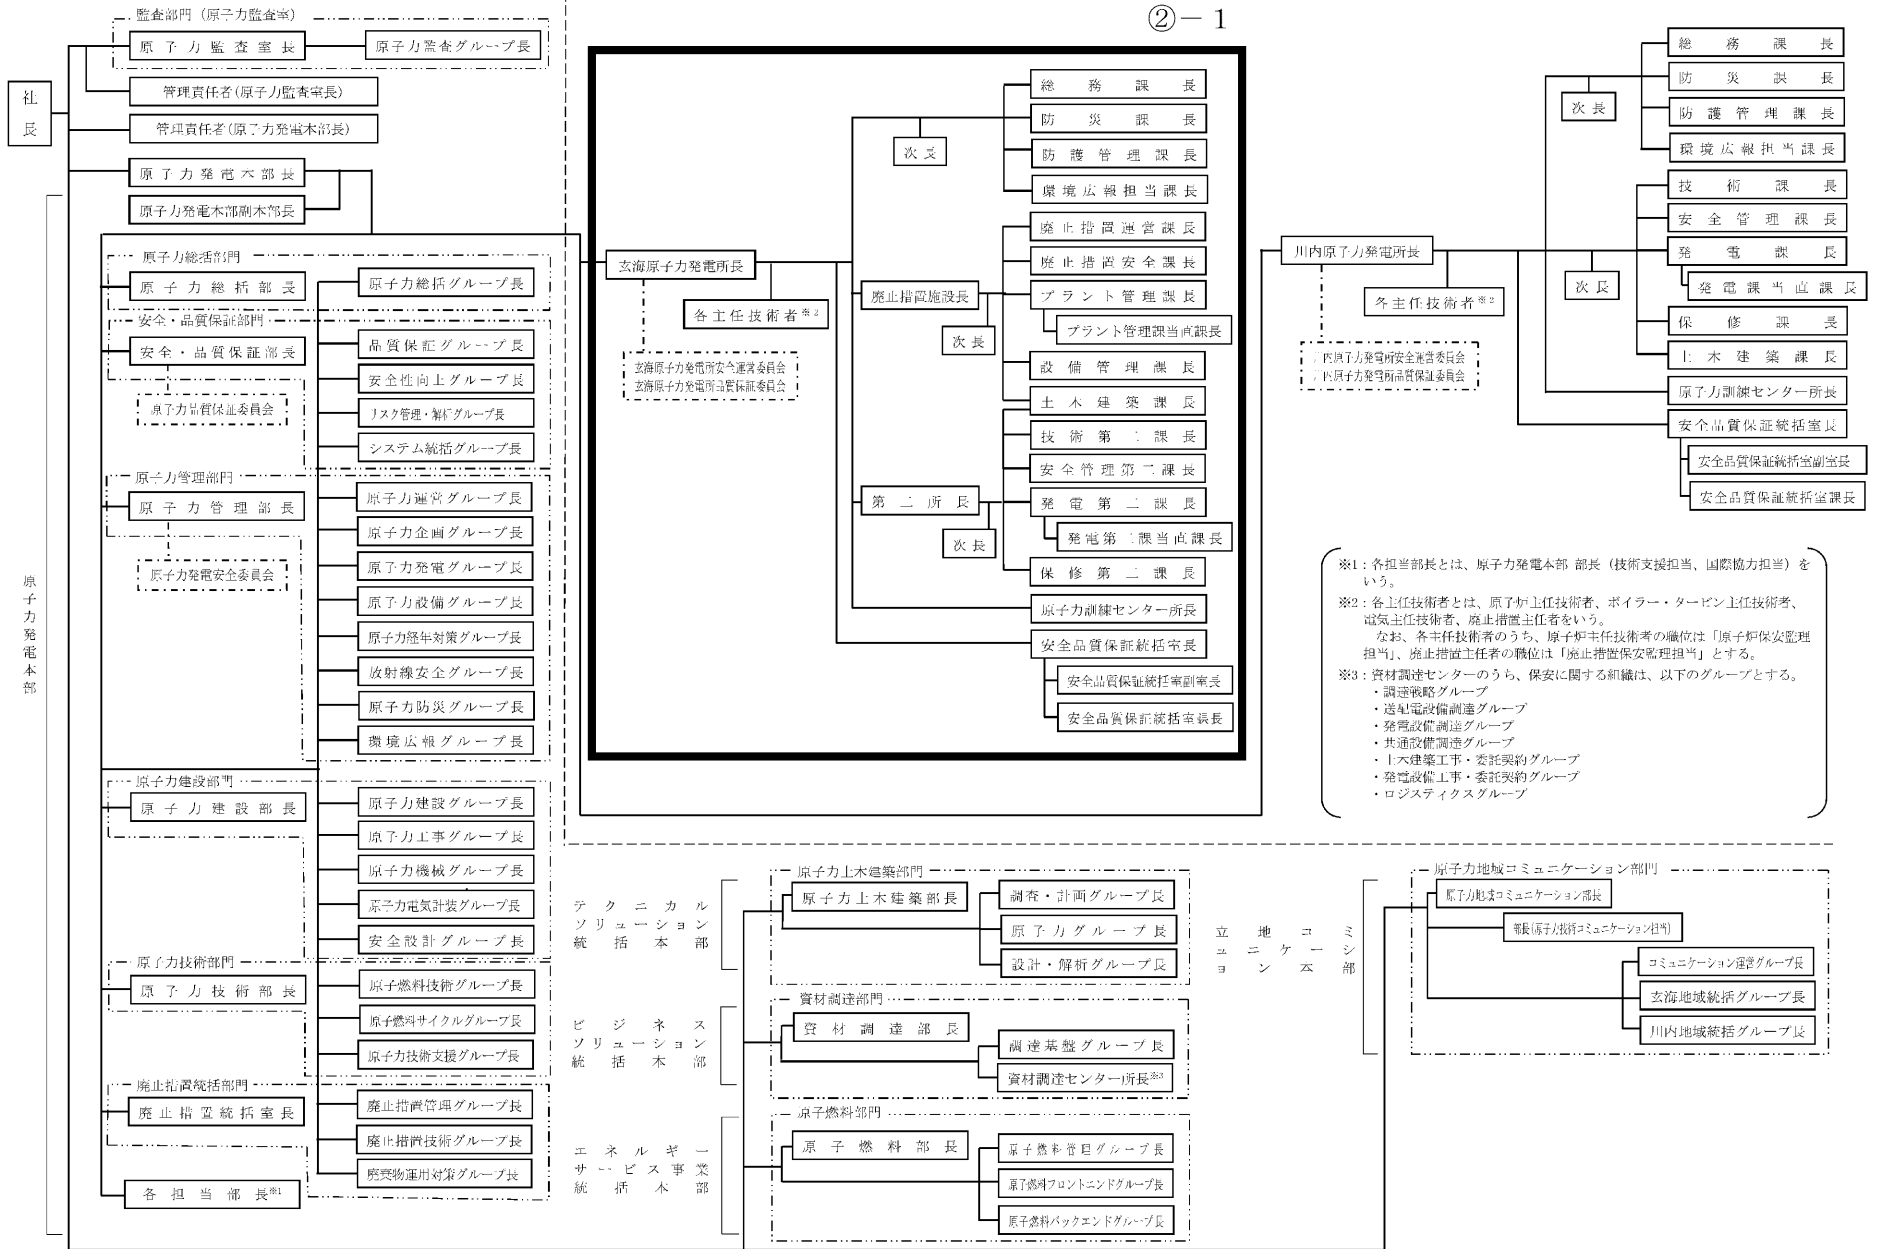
②－1

社長

監査部門（原子力監査室）
原子力監査室長
原子力監査グループ長
管理責任者（原子力監査室長）
管理責任者（原子力発電本部長）
原子力発電本部長
原子力発電本部副本部長

原子力発電本部

原子力総括部門
原子力総括部長
原子力総括グループ長
安全・品質保証部門
安全・品質保証部長
品質保証グループ長
安全性向上グループ長
リスク管理・解析グループ長
システム統括グループ長
原子力品質保証委員会
原子力管理部門
原子力管理部長
原子力運営グループ長
原子力企画グループ長
原子力発電グループ長
原子力設備グループ長
原子力経年対策グループ長
放射線安全グループ長
原子力防災グループ長
環境広報グループ長
原子力発電安全委員会
原子力建設部門
原子力建設部長
原子力建設グループ長
原子力土事グループ長
原子力機械グループ長
原子力電気計装グループ長
安全設計グループ長
原子力技術部門
原子力技術部長
原子燃料技術グループ長
原子燃料サイクルグループ長
原子力技術支援グループ長
廃止措置統括部門
廃止措置統括室長
廃止措置管理グループ長
廃止措置技術グループ長
廃棄物運用対策グループ長
各担当部長※1

玄海原子力発電所長
各主任技術者※2
玄海原子力発電所安全運営委員会
玄海原子力発電所品質保証委員会
次長
総務課長
防災課長
防護管理課長
環境広報担当課長
廃止措置施設長
次長
廃止措置運営課長
廃止措置安全課長
プラント管理課長
プラント管理課当直課長
設備管理課長
土木建築課長
第二所長
次長
技術第二課長
安全管理第二課長
発電第二課長
発電第二課当直課長
保修第二課長
原子力訓練センター所長
安全品質保証統括室長
安全品質保証統括室副室長
安全品質保証統括室課長

川内原子力発電所長
各主任技術者※2
川内原子力発電所安全運営委員会
川内原子力発電所品質保証委員会
次長
総務課長
防災課長
防護管理課長
環境広報担当課長
次長
技術課長
安全管理課長
発電課長
発電課当直課長
保修課長
土木建築課長
原子力訓練センター所長
安全品質保証統括室長
安全品質保証統括室副室長
安全品質保証統括室課長

※1：各担当部長とは、原子力発電本部 部長（技術支援担当、国際協力担当）をいう。
※2：各主任技術者とは、原子炉主任技術者、ボイラー・タービン主任技術者、電気主任技術者、廃止措置主任者をいう。
なお、各主任技術者のうち、原子炉主任技術者の職位は「原子炉保安監理担当」、廃止措置主任者の職位は「廃止措置保安監理担当」とする。
※3：資材調達センターのうち、保安に関する組織は、以下のグループとする。
・調達戦略グループ
・送配電設備調達グループ
・発電設備調達グループ
・共通設備調達グループ
・土木建築工事・委託契約グループ
・発電設備工事・委託契約グループ
・ロジスティクスグループ

テクニカルソリューション統括本部
原子力土木建築部門
原子力土木建築部長
調査・計画グループ長
原子力グループ長
設計・解析グループ長

ビジネスソリューション統括本部
資材調達部門
資材調達部長
調達基盤グループ長
資材調達センター所長※3

エネルギーサービス事業統括本部
原子燃料部門
原子燃料部長
原子燃料管理グループ長
原子燃料フロントエンドグループ長
原子燃料バックエンドグループ長

立地コミュニケーション本部
原子力地域コミュニケーション部門
原子力地域コミュニケーション部長
部長（原子力技術コミュニケーション担当）
コミュニケーション推進グループ長
玄海地域統括グループ長
川内地域統括グループ長